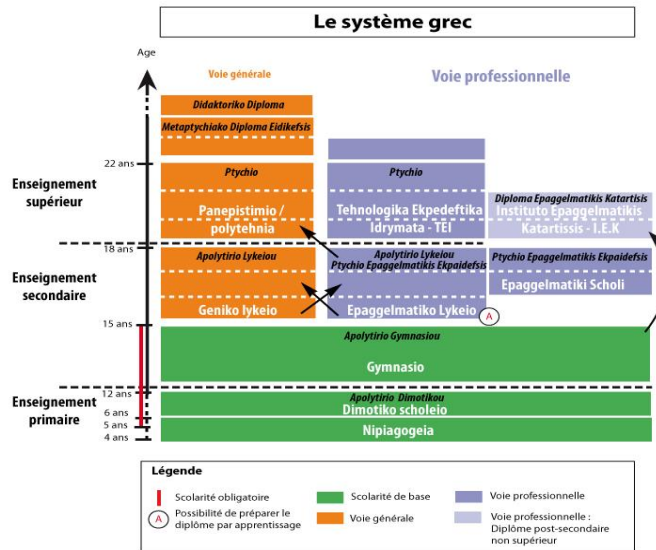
Le système grec

Age

Voie générale

Voie professionnelle

Didaktoriko Diploma

Metaptychiako Diploma Eidikefsis

22 ans

Ptychio

Ptychio

Diploma Epaggelmatikis Katartisis

Enseignement supérieur

Panepistimio / polytehnia

Tehnologika Ekpedeftika Idrymata - TEI

Instituto Epaggelmatikis Katartissis - I.E.K

18 ans

Apolytirio Lykeiou

Apolytirio Lykeiou
Ptychio Epaggelmatiko Ekpaidefsis

Ptychio Epaggelmatikis Ekpaidefsis

Enseignement secondaire

Epaggelmatiki Scholi

Geniko lykeio

Epaggelmatiko Lykeio

A

15 ans

Apolytirio Gymnasiou

Gymnasio

12 ans

Apolytirio Dimotikou

Enseignement primaire

6 ans

Dimotiko scholeio

5 ans

4 ans

Nipiagogeia

Légende

Scolarité obligatoire

Scolarité de base

Voie professionnelle

A Possibilité de préparer le diplôme par apprentissage

Voie générale

Voie professionnelle : Diplôme post-secondaire non supérieur